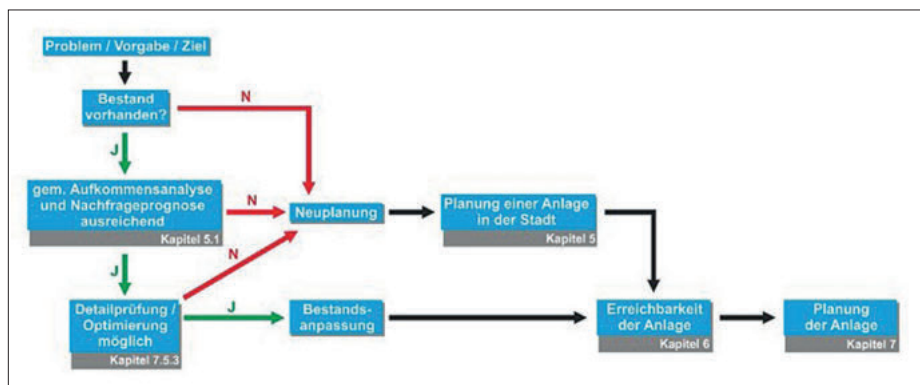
Problem / Vorgabe / Ziel

Bestand vorhanden?

N

J

gem. Aufkommensanalyse und Nachfrageprognose ausreichend
Kapitel 5.1

N

Neuplanung

Planung einer Anlage in der Stadt
Kapitel 5

J

N

Detailprüfung / Optimierung möglich
Kapitel 7.5.3

J

Bestandsanpassung

Erreichbarkeit der Anlage
Kapitel 6

Planung der Anlage
Kapitel 7